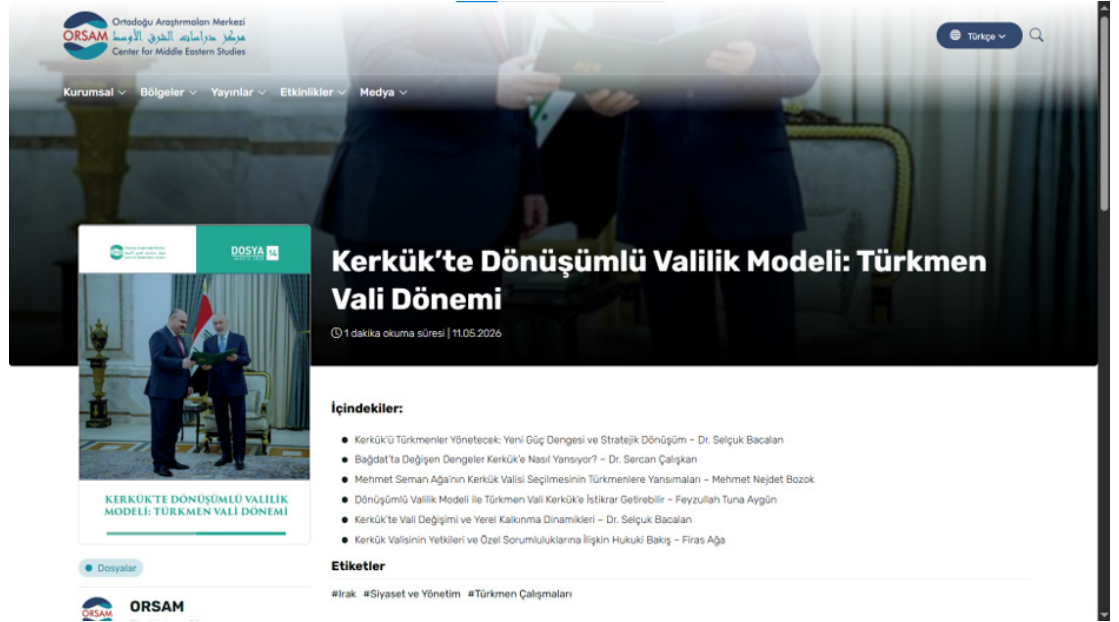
ORSAM Ortadoğu Araştırmaları Merkezi
مركز دراسات الشرق الأوسط
Center for Middle Eastern Studies

Türkçe

Kurumsal Bölgeler Yayınlar Etkinlikler Medya

DOSYA 14

KERKÜK'TE DÖNÜŞÜMLÜ VALILIK MODELI: TÜRKMEN VALI DÖNEMI

# Kerkük’te Dönüşümlü Valilik Modeli: Türkmen Vali Dönemi

1 dakika okuma süresi | 11.05.2026

İçindekiler:

- Kerkük'ü Türkmenler Yönetecek: Yeni Güç Dengesi ve Stratejik Dönüşüm – Dr. Selçuk Bacalan
- Bağdat'ta Değişen Dengeler Kerkük'e Nasıl Yansıyor? – Dr. Sercan Çalışkan
- Mehmet Seman Ağa'nın Kerkük Valisi Seçilmesinin Türkmenlere Yansımaları – Mehmet Nejdet Bozok
- Dönüşümlü Valilik Modeli ile Türkmen Vali Kerkük'e İstikrar Getirebilir – Feyzullah Tuna Aygün
- Kerkük'te Vali Değişimi ve Yerel Kalkınma Dinamikleri – Dr. Selçuk Bacalan
- Kerkük Valisinin Yetkileri ve Özel Sorumluluklarına İlişkin Hukuki Bakış – Firas Ağa

Etiketler

#Irak #Siyaset ve Yönetim #Türkmen Çalışmaları

Dosyalar

ORSAM